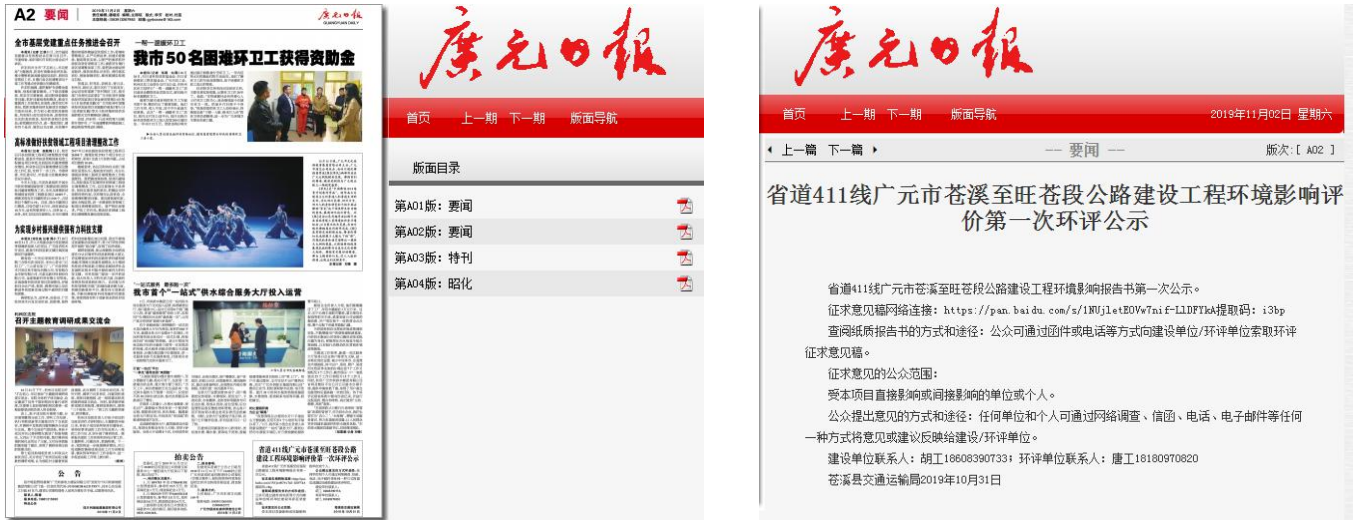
A2 要闻

广元日报
GUANGYUAN DAILY

全市基层党建重点任务推进会召开

我市50名困难环卫工获得资助金

高标准做好扶贫领域工程项目清理整改工作

为实现乡村振兴提供强有力科技支撑

召开主题教育调研成果交流会

我市首个"一站式"供水综合服务大厅投入运营

公 告

拍卖公告

省道411线广元市苍溪至旺苍段公路建设工程环境影响评价第一次环评公示

广元日报

首页　上一期　下一期　版面导航

版面目录

第A01版：要闻
第A02版：要闻
第A03版：特刊
第A04版：昭化

广元日报

首页　上一期　下一期　版面导航　2019年11月02日 星期六

◂ 上一篇　下一篇 ▸　-- 要闻 --　版次:[ A02 ]

省道411线广元市苍溪至旺苍段公路建设工程环境影响评价第一次环评公示

省道411线广元市苍溪至旺苍段公路建设工程环境影响报告书第一次公示。

征求意见稿网络连接：https://pan.baidu.com/s/1NUjletE0Yw7nif-L1DFYkA提取码：i3bp

查阅纸质报告书的方式和途径：公众可通过函件或电话等方式向建设单位/环评单位索取环评征求意见稿。

征求意见的公众范围：

受本项目直接影响或间接影响的单位或个人。

公众提出意见的方式和途径：任何单位和个人可通过网络调查、信函、电话、电子邮件等任何一种方式将意见或建议反映给建设/环评单位。

建设单位联系人：胡工18608390733；环评单位联系人：唐工18180970820

苍溪县交通运输局2019年10月31日